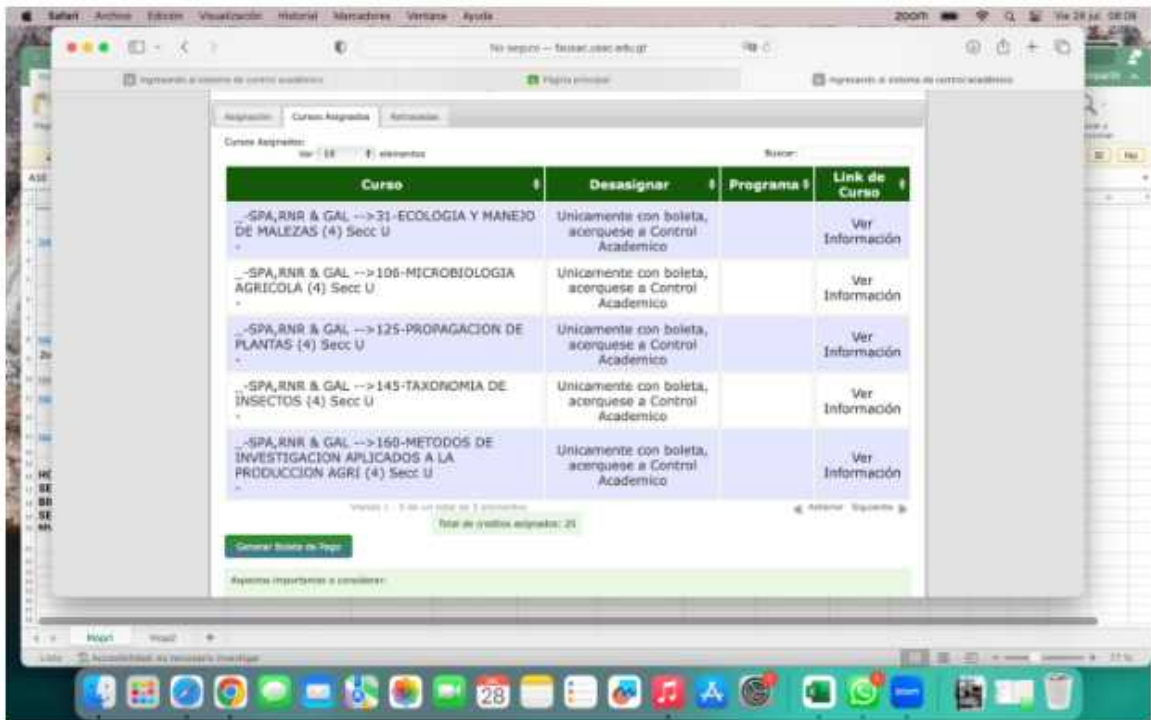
Safari Archivo Edición Visualización Historial Marcadores Ventana Ayuda

zoom

No seguro — fausac.usac.edu.gt

Ingresando al sistema de control académico

Página principal

Ingresando al sistema de control académico

Asignación | Cursos Asignados | Retrasadas

Cursos Asignados:
Ver 10 elementos

Buscar:

| Curso | Desasignar | Programa | Link de Curso |
|---|---|---|---|
| _-SPA,RNR & GAL -->31-ECOLOGIA Y MANEJO DE MALEZAS (4) Secc U - | Unicamente con boleta, acerquese a Control Academico | | Ver Información |
| _-SPA,RNR & GAL -->106-MICROBIOLOGIA AGRICOLA (4) Secc U - | Unicamente con boleta, acerquese a Control Academico | | Ver Información |
| _-SPA,RNR & GAL -->125-PROPAGACION DE PLANTAS (4) Secc U - | Unicamente con boleta, acerquese a Control Academico | | Ver Información |
| _-SPA,RNR & GAL -->145-TAXONOMIA DE INSECTOS (4) Secc U - | Unicamente con boleta, acerquese a Control Academico | | Ver Información |
| _-SPA,RNR & GAL -->160-METODOS DE INVESTIGACION APLICADOS A LA PRODUCCION AGRI (4) Secc U - | Unicamente con boleta, acerquese a Control Academico | | Ver Información |

Viendo 1 - 5 de un total de 5 elementos

Anterior Siguiente

Total de creditos asignados: 20

Generar Boleta de Pago

Aspectos importantes a considerar:

Hoja1 Hoja2

Listo

28